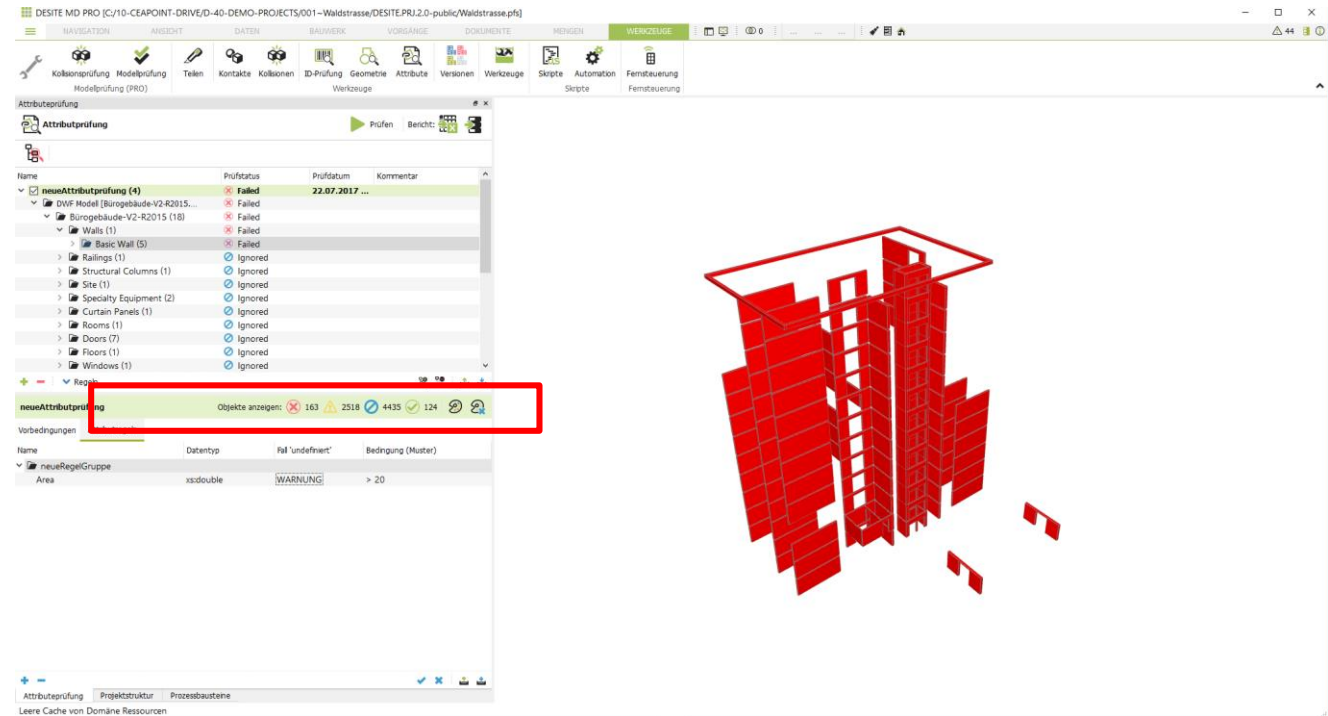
DESITE MD PRO [C:/10-CEAPOINT-DRIVE/D-40-DEMO-PROJECTS/001~Waldstrasse/DESITE.PRJ.2.0-public/Waldstrasse.pfs]

NAVIGATION ANSICHT DATEN BAUWERK VORGÄNGE DOKUMENTE MENGEN WERKZEUGE

0

44

Kollisionsprüfung Modellprüfung
Modellprüfung (PRO)

Teilen Kontakte Kollisionen ID-Prüfung Geometrie Attribute Versionen Werkzeuge
Werkzeuge

Skripte Automation
Skripte

Fernsteuerung
Fernsteuerung

Attributeprüfung

Attributprüfung

Prüfen Bericht:

| Name | Prüfstatus | Prüfdatum | Kommentar |
|---|---|---|---|
| neueAttributprüfung (4) | Failed | 22.07.2017 ... | |
| DWF Modell [Bürogebäude-V2-R2015... | Failed | | |
| Bürogebäude-V2-R2015 (18) | Failed | | |
| Walls (1) | Failed | | |
| Basic Wall (5) | Failed | | |
| Railings (1) | Ignored | | |
| Structural Columns (1) | Ignored | | |
| Site (1) | Ignored | | |
| Specialty Equipment (2) | Ignored | | |
| Curtain Panels (1) | Ignored | | |
| Rooms (1) | Ignored | | |
| Doors (7) | Ignored | | |
| Floors (1) | Ignored | | |
| Windows (1) | Ignored | | |

Regeln

neueAttributprüfung Objekte anzeigen: 163 2518 4435 124

Vorbedingungen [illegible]

| Name | Datentyp | Fall 'undefiniert' | Bedingung (Muster) |
|---|---|---|---|
| neueRegelGruppe | | | |
| Area | xs:double | WARNUNG | > 20 |

Attributprüfung Projektstruktur Prozessbausteine
Leere Cache von Domäne Ressourcen